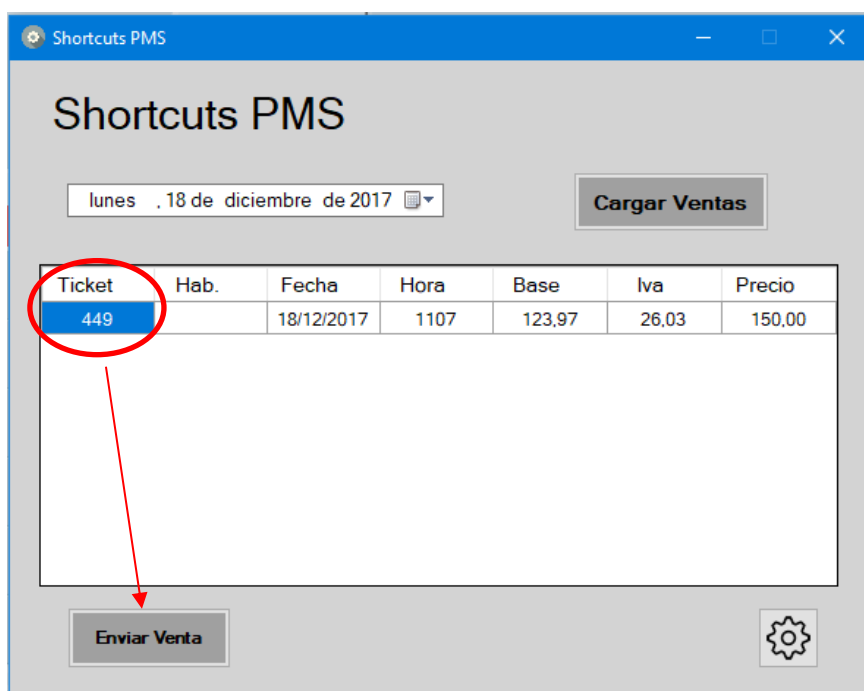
Shortcuts PMS

Shortcuts PMS

lunes , 18 de diciembre de 2017

Cargar Ventas

| Ticket | Hab. | Fecha | Hora | Base | Iva | Precio |
|---|---|---|---|---|---|---|
| 449 | | 18/12/2017 | 1107 | 123,97 | 26,03 | 150,00 |

Enviar Venta